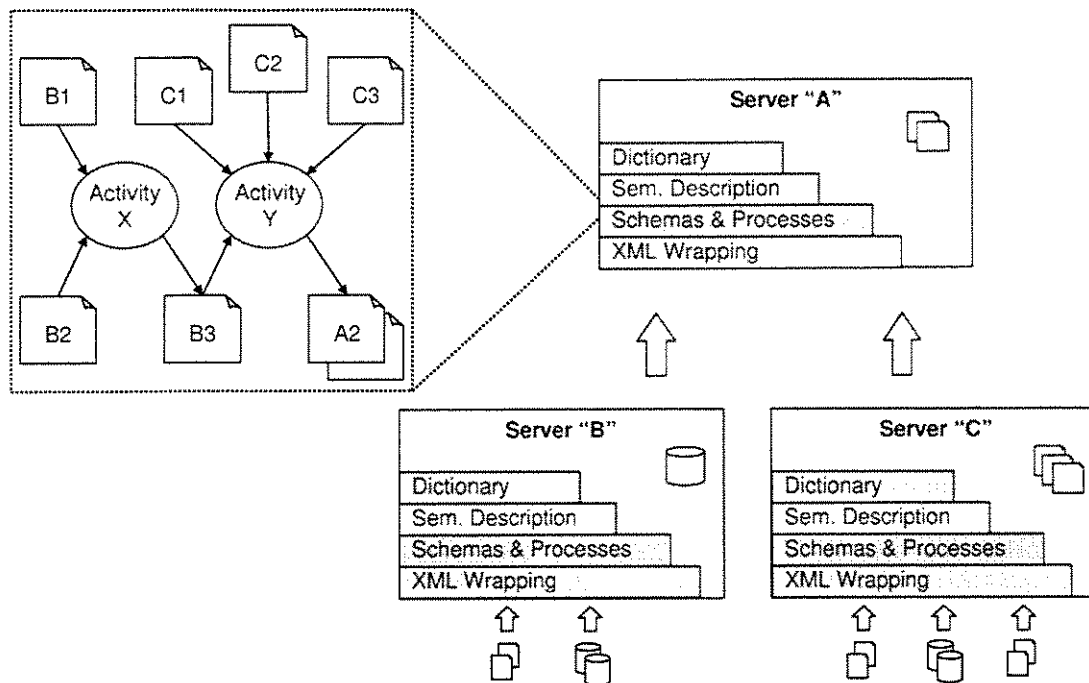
B1

C1

C2

C3

Activity X

Activity Y

B2

B3

A2

Server "A"

Dictionary

Sem. Description

Schemas & Processes

XML Wrapping

Server "B"

Dictionary

Sem. Description

Schemas & Processes

XML Wrapping

Server "C"

Dictionary

Sem. Description

Schemas & Processes

XML Wrapping